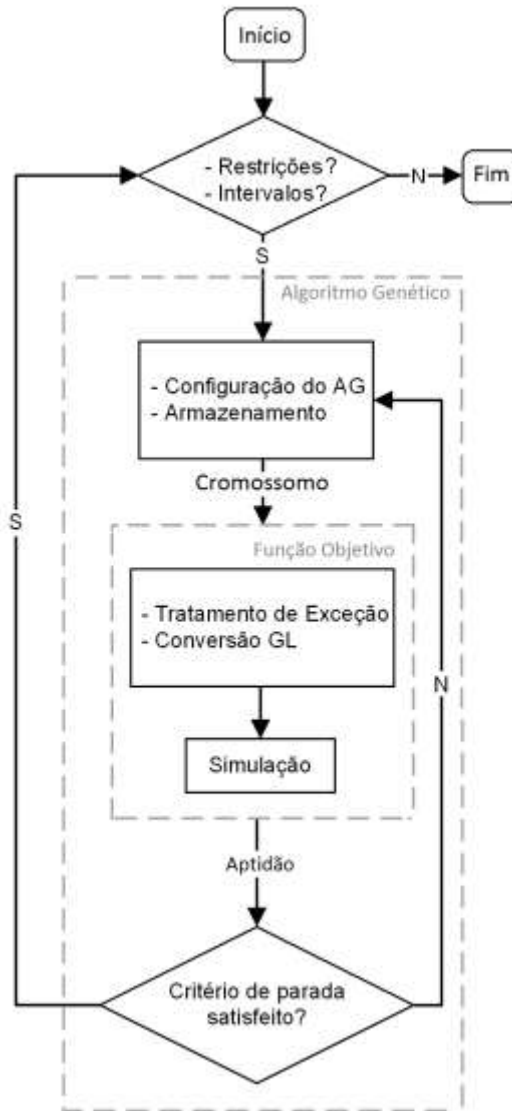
Início

- Restrições?
- Intervalos?

N

Fim

S

Algoritmo Genético

- Configuração do AG
- Armazenamento

Cromossomo

S

Função Objetivo

- Tratamento de Exceção
- Conversão GL

N

Simulação

Aptidão

Critério de parada satisfeito?